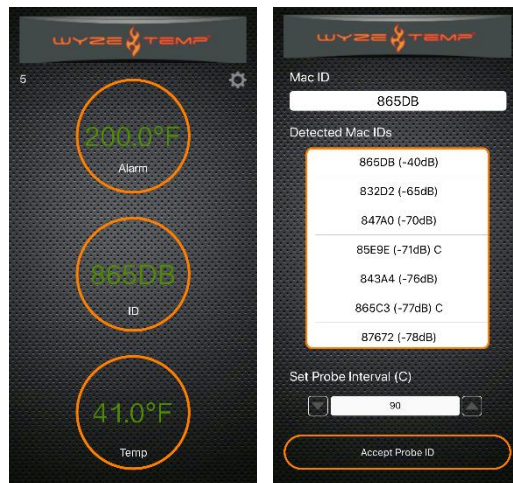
WYZE TEMP

5

200.0°F
Alarm

865DB
ID

41.0°F
Temp

WYZE TEMP

Mac ID

865DB

Detected Mac IDs

865DB (-40dB)
832D2 (-65dB)
847A0 (-70dB)
85E9E (-71dB) C
843A4 (-76dB)
865C3 (-77dB) C
87672 (-78dB)

Set Probe Interval (C)

90

Accept Probe ID